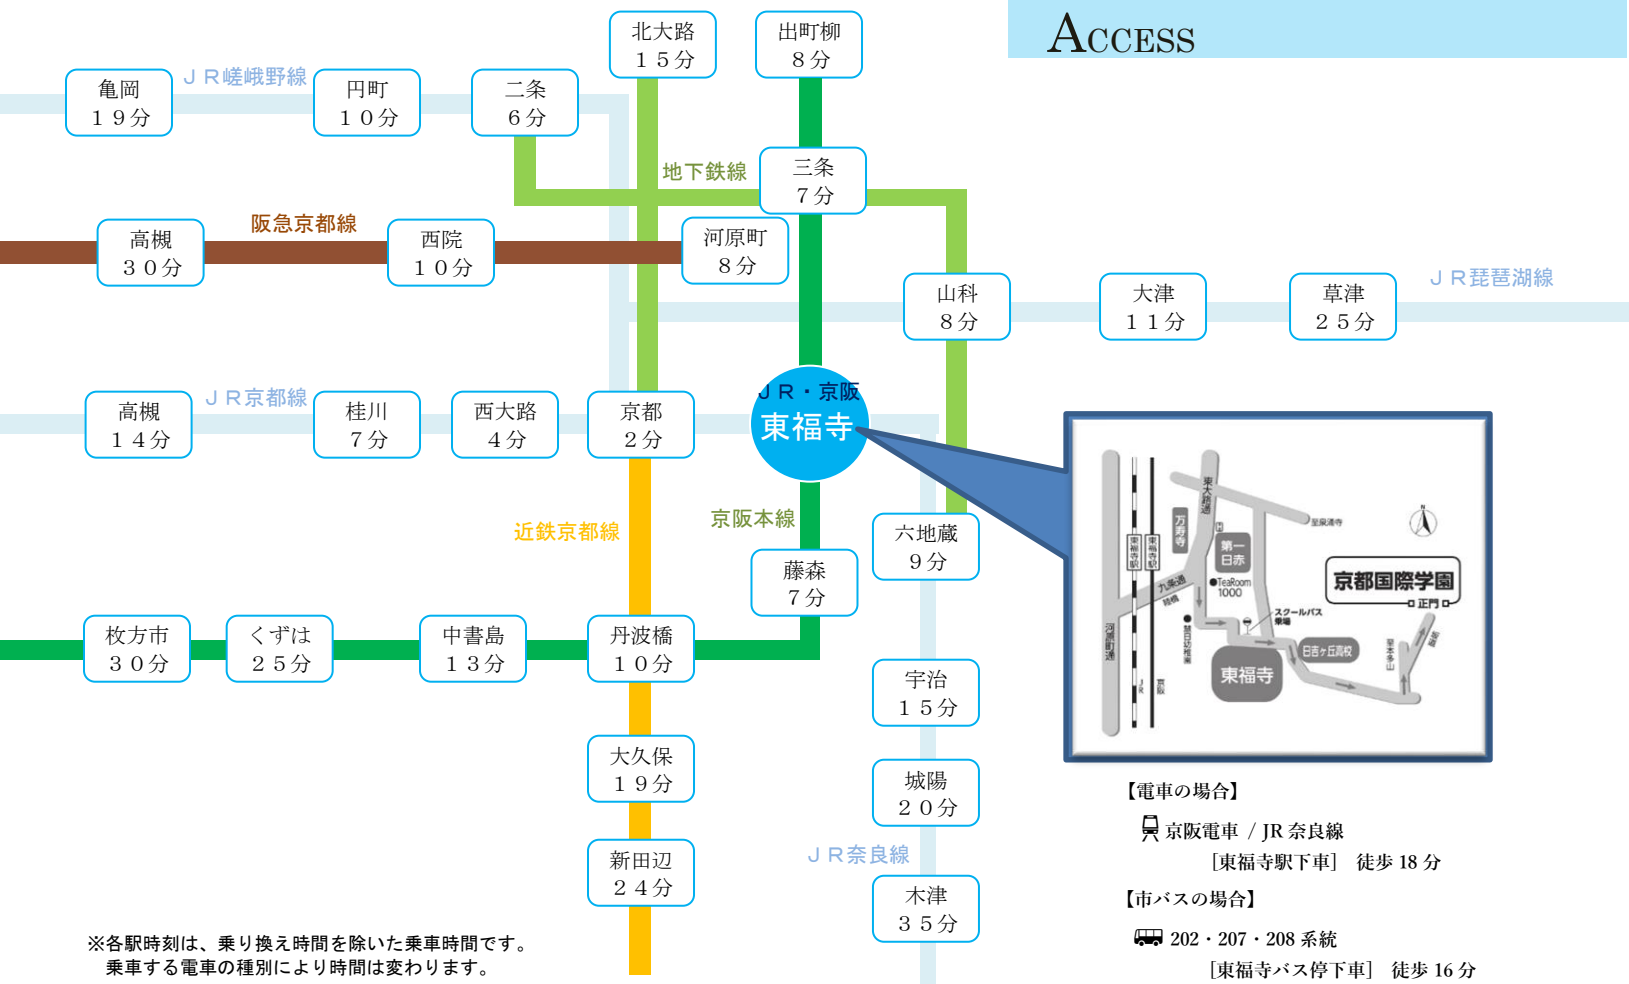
ACCESS

北大路
１５分

出町柳
８分

亀岡
１９分

ＪＲ嵯峨野線

円町
１０分

二条
６分

地下鉄線

三条
７分

高槻
３０分

阪急京都線

西院
１０分

河原町
８分

山科
８分

大津
１１分

草津
２５分

ＪＲ琵琶湖線

ＪＲ・京阪
東福寺

高槻
１４分

ＪＲ京都線

桂川
７分

西大路
４分

京都
２分

京阪本線

近鉄京都線

六地蔵
９分

藤森
７分

枚方市
３０分

くずは
２５分

中書島
１３分

丹波橋
１０分

宇治
１５分

大久保
１９分

城陽
２０分

新田辺
２４分

ＪＲ奈良線

木津
３５分

※各駅時刻は、乗り換え時間を除いた乗車時間です。
乗車する電車の種別により時間は変わります。

東大路通
万寿寺
東福寺駅
東福寺駅
第一日赤
TeaRoom 1000
九条通
スクールバス乗場
京都国際学園
正門
日吉ヶ丘高校
東福寺
河原町通
JR
京阪
泉涌寺

【電車の場合】
京阪電車 / JR 奈良線
［東福寺駅下車］ 徒歩 18 分

【市バスの場合】
202・207・208 系統
［東福寺バス停下車］ 徒歩 16 分